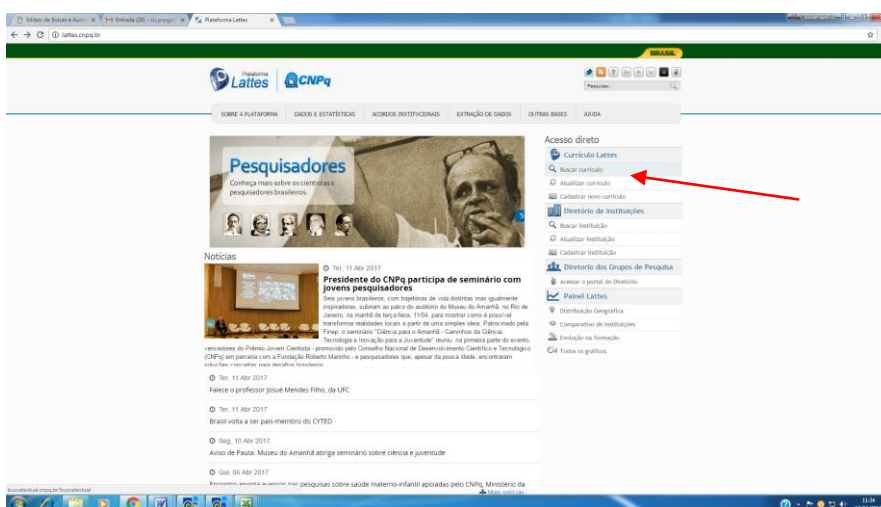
Editais de Bolsas e Auxí | Entrada (28) - cic.progpc | Plataforma Lattes

lattes.cnpq.br

BRASIL

Plataforma Lattes | CNPq

Pesquisar...

SOBRE A PLATAFORMA | DADOS E ESTATÍSTICAS | ACORDOS INSTITUCIONAIS | EXTRAÇÃO DE DADOS | OUTRAS BASES | AJUDA

Pesquisadores
Conheça mais sobre os cientistas e pesquisadores brasileiros.

Notícias

Ter, 11 Abr 2017
Presidente do CNPq participa de seminário com jovens pesquisadores
Seis jovens brasileiros, com trajetórias de vida distintas mas igualmente inspiradoras, subiram ao palco do auditório do Museu do Amanhã, no Rio de Janeiro, na manhã de terça-feira, 11/04, para mostrar como é possível transformar realidades locais a partir de uma simples ideia. Patrocinado pela Finep, o seminário "Ciência para o Amanhã - Caminhos da Ciência, Tecnologia e Inovação para a Juventude" reuniu, na primeira parte do evento, vencedores do Prêmio Jovem Cientista - promovido pelo Conselho Nacional de Desenvolvimento Científico e Tecnológico (CNPq) em parceria com a Fundação Roberto Marinho - a pesquisadores que, apesar da pouca idade, encontraram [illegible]

Ter, 11 Abr 2017
Falece o professor Josué Mendes Filho, da UFC

Ter, 11 Abr 2017
Brasil volta a ser país-membro do CYTED

Seg, 10 Abr 2017
Aviso de Pauta: Museu do Amanhã abriga seminário sobre ciência e juventude

Qui, 06 Abr 2017
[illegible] pesquisas sobre saúde materno-infantil apoiadas pelo CNPq, Ministério da

Mais notícias

Acesso direto
Currículo Lattes
Buscar currículo
Atualizar currículo
Cadastrar novo currículo
Diretório de Instituições
Buscar instituição
Atualizar instituição
Cadastrar instituição
Diretório dos Grupos de Pesquisa
Acessar o portal do Diretório
Painel Lattes
Distribuição Geográfica
Comparativo de instituições
Evolução na formação
Todos os gráficos

buscatextual.cnpq.br/buscatextual

11:34